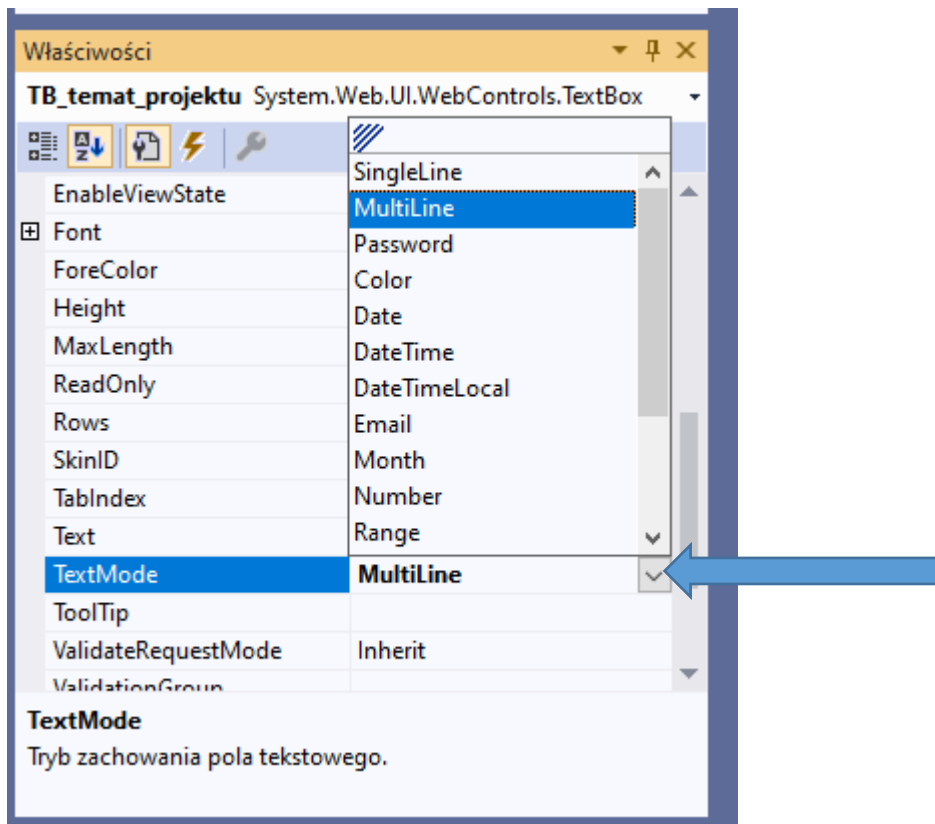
Właściwości

TB_temat_projektu System.Web.UI.WebControls.TextBox

SingleLine
MultiLine
Password
Color
Date
DateTime
DateTimeLocal
Email
Month
Number
Range

EnableViewState
Font
ForeColor
Height
MaxLength
ReadOnly
Rows
SkinID
TabIndex
Text
TextMode MultiLine
ToolTip
ValidateRequestMode Inherit
ValidationGroup

TextMode
Tryb zachowania pola tekstowego.